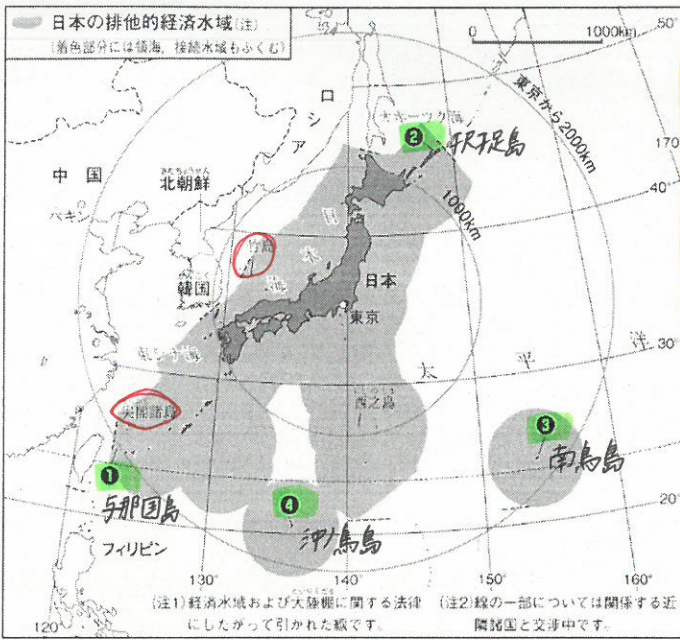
日本の排他的経済水域(注)
(着色部分には領海、接続水域もふくむ)

0 1000km

50°

ロシア

オホーツク海

❷ 択捉島

東京から2000km

170°

中国

北朝鮮

ペキン

40°

竹島

1000km

日本海

韓国

日本

東京

東シナ海

30°

太平洋

尖閣諸島

西之島

❸ 南鳥島

❶ 与那国島

❹ 沖ノ鳥島

フィリピン

120°

130°

140°

150°

160°

(注1)経済水域および大陸棚に関する法律にしたがって引かれた線です。

(注2)線の一部については関係する近隣諸国と交渉中です。